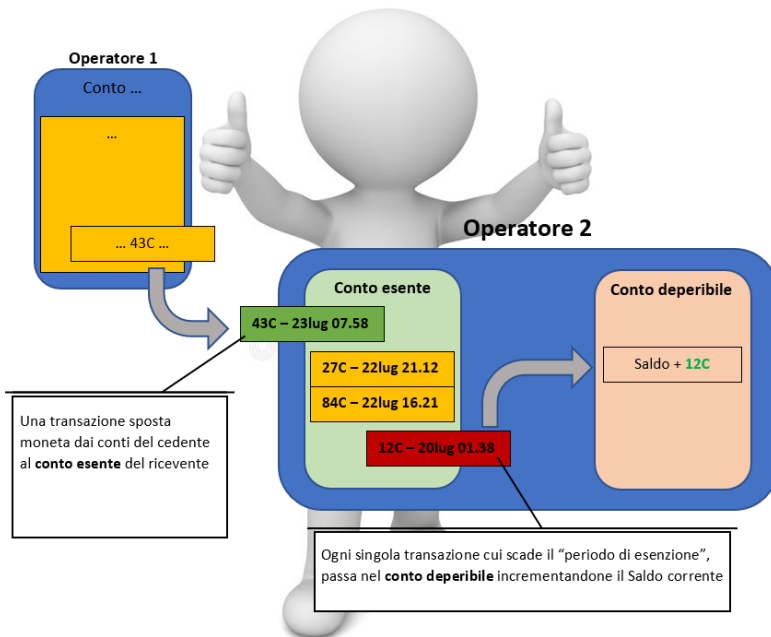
Operatore 1

Conto …

…

… 43C …

Operatore 2

Conto esente

43C – 23lug 07.58

27C – 22lug 21.12

84C – 22lug 16.21

12C – 20lug 01.38

Conto deperibile

Saldo + 12C

Una transazione sposta moneta dai conti del cedente al **conto esente** del ricevente

Ogni singola transazione cui scade il "periodo di esenzione", passa nel **conto deperibile** incrementandone il Saldo corrente